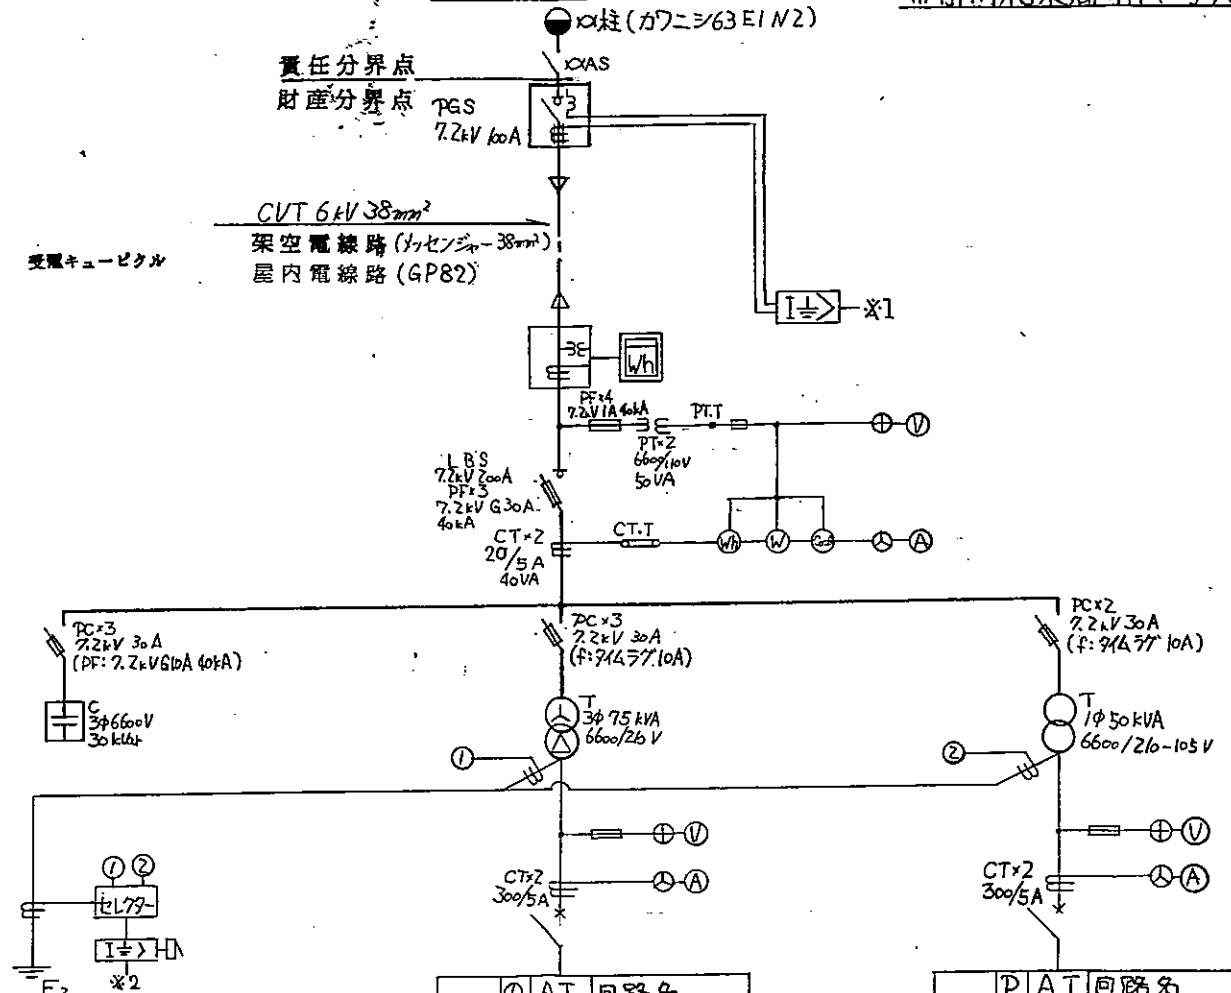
○○柱(カワニシ63 E I N2)

○○AS

責任分界点
財産分界点

PGS
7.2kV 60A

CVT 6kV 38mm²
架空電線路(メッセンジャー38mm²)
屋内電線路(GP82)

受電キュービクル

$I\doteqdot>$ ※1

Wh

PF×4
7.2kV 1A 40kA
PT.T
PT×2
6600/110V
50VA

V

L B S
7.2kV 200A
PF×3
7.2kV G30A
40kA

CT×2
20/5A
40VA
CT.T

Wh W cos A

PC×3
7.2kV 30A
(PF: 7.2kV G10A 40kA)

C
3φ6600V
30kVar

PC×3
7.2kV 30A
(f:タイムラグ10A)

T
3φ 75 kVA
6600/210 V

PC×2
7.2kV 30A
(f:タイムラグ10A)

T
1φ 50kVA
6600/210-105V

①
②

V
A
CT×2
300/5A

V
A
CT×2
300/5A

① ②
セレクター
$I\doteqdot>$
※2
E

① A T 回路名
P A T 回路名